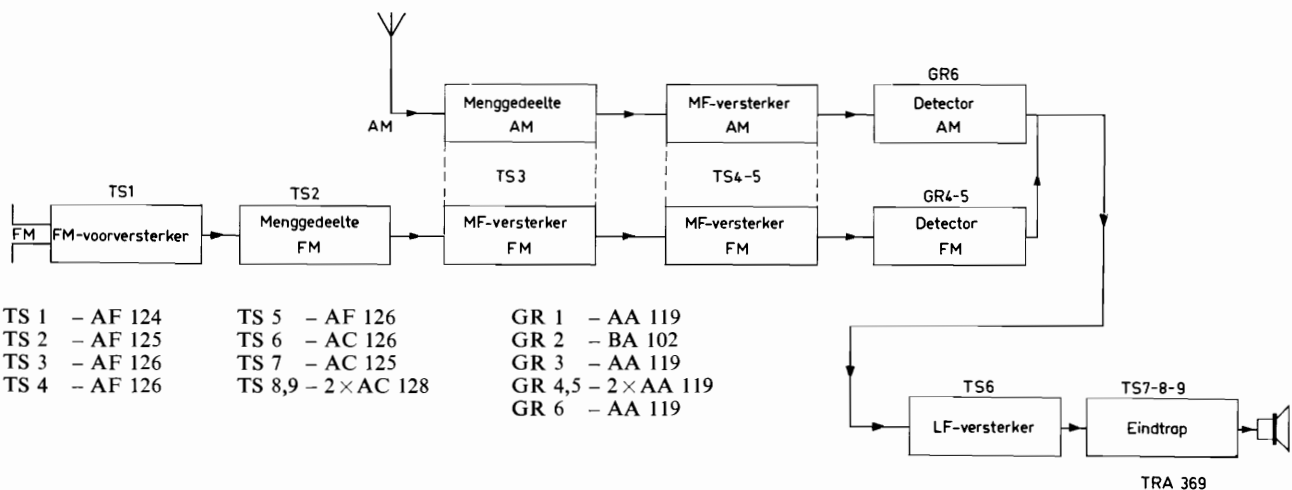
AM

Menggedeelte AM

MF-versterker AM

GR6

Detector AM

TS3

TS4-5

GR4-5

FM

TS1

FM-voorversterker

TS2

Menggedeelte FM

MF-versterker FM

MF-versterker FM

Detector FM

TS 1 – AF 124
TS 2 – AF 125
TS 3 – AF 126
TS 4 – AF 126

TS 5 – AF 126
TS 6 – AC 126
TS 7 – AC 125
TS 8,9 – 2 × AC 128

GR 1 – AA 119
GR 2 – BA 102
GR 3 – AA 119
GR 4,5 – 2 × AA 119
GR 6 – AA 119

TS6

LF-versterker

TS7-8-9

Eindtrap

TRA 369